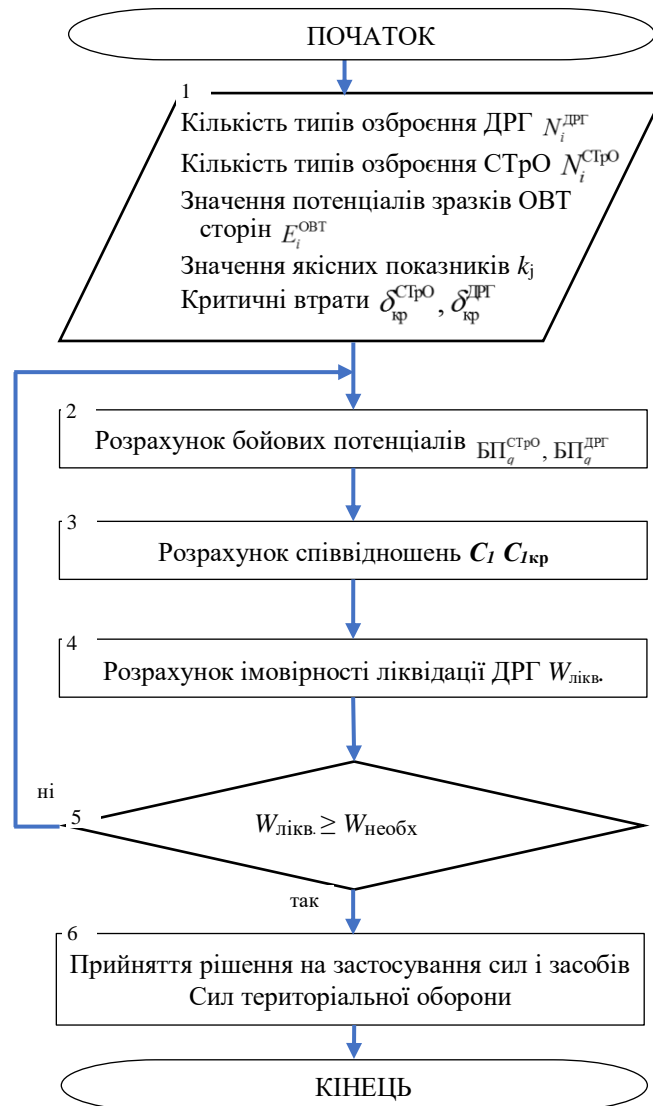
ПОЧАТОК

1
Кількість типів озброєння ДРГ $N_i^{ДРГ}$
Кількість типів озброєння СТрО $N_i^{СТрО}$
Значення потенціалів зразків ОВТ сторін $E_i^{ОВТ}$
Значення якісних показників $k_j$
Критичні втрати $\delta_{кр}^{СТрО}$, $\delta_{кр}^{ДРГ}$

2
Розрахунок бойових потенціалів $БП_q^{СТрО}$, $БП_q^{ДРГ}$

3
Розрахунок співвідношень $C_1$ $C_{1кр}$

4
Розрахунок імовірності ліквідації ДРГ $W_{лікв.}$

ні
5
$W_{лікв.} \geq W_{необх}$

так
6
Прийняття рішення на застосування сил і засобів Сил територіальної оборони

КІНЕЦЬ